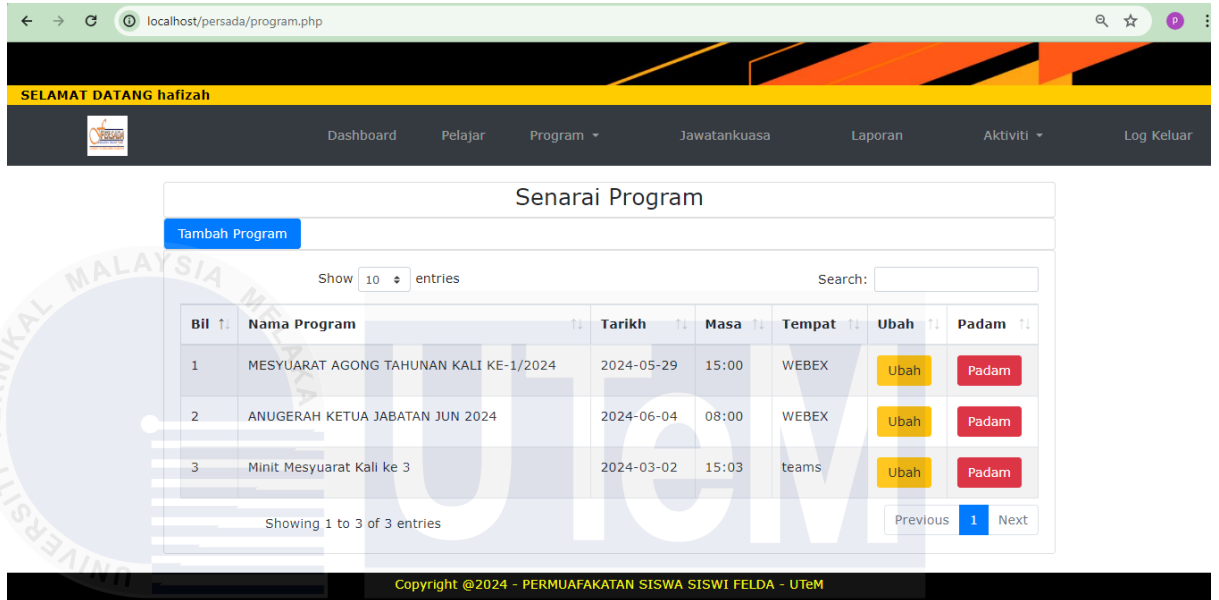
localhost/persada/program.php

SELAMAT DATANG hafizah

Dashboard Pelajar Program Jawatankuasa Laporan Aktiviti Log Keluar

Senarai Program

Tambah Program

Show 10 entries

Search:

| Bil | Nama Program | Tarikh | Masa | Tempat | Ubah | Padam |
|---|---|---|---|---|---|---|
| 1 | MESYUARAT AGONG TAHUNAN KALI KE-1/2024 | 2024-05-29 | 15:00 | WEBEX | Ubah | Padam |
| 2 | ANUGERAH KETUA JABATAN JUN 2024 | 2024-06-04 | 08:00 | WEBEX | Ubah | Padam |
| 3 | Minit Mesyuarat Kali ke 3 | 2024-03-02 | 15:03 | teams | Ubah | Padam |

Showing 1 to 3 of 3 entries

Previous 1 Next

Copyright @2024 - PERMUAFAKATAN SISWA SISWI FELDA - UTeM

UNIVERSITI TEKNIKAL MALAYSIA MELAKA

UTeM